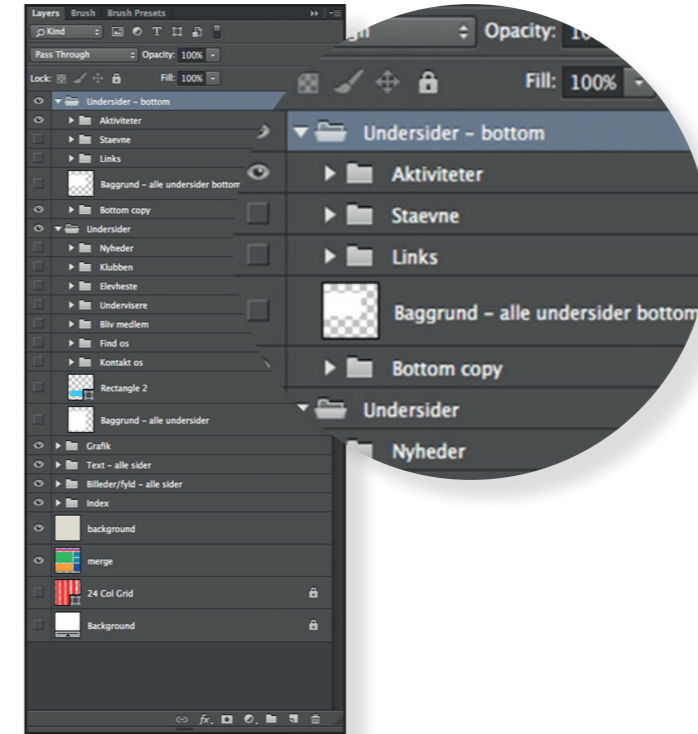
Layers Brush Brush Presets

Kind

Pass Through
Opacity: 100%

Lock:
Fill: 100%

Undersider – bottom
Aktiviteter
Staevne
Links
Baggrund – alle undersider bottom
Bottom copy
Undersider
Nyheder
Klubben
Elevheste
Undervisere
Bliv medlem
Find os
Kontakt os
Rectangle 2
Baggrund – alle undersider
Grafik
Text – alle sider
Billeder/fyld – alle sider
Index
background
merge
24 Col Grid
Background

Opacity: 10
Fill: 100%
Undersider – bottom
Aktiviteter
Staevne
Links
Baggrund – alle undersider bottom
Bottom copy
Undersider
Nyheder